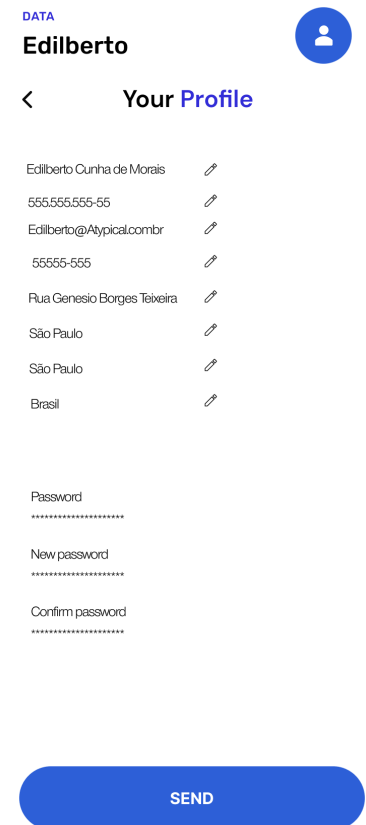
DATA
Edilberto

Your Profile

Edilberto Cunha de Morais
555.555.555-55
Edilberto@Atypical.combr
55555-555
Rua Genesio Borges Teixeira
São Paulo
São Paulo
Brasil

Password
********************

New password
********************

Confirm password
********************

SEND